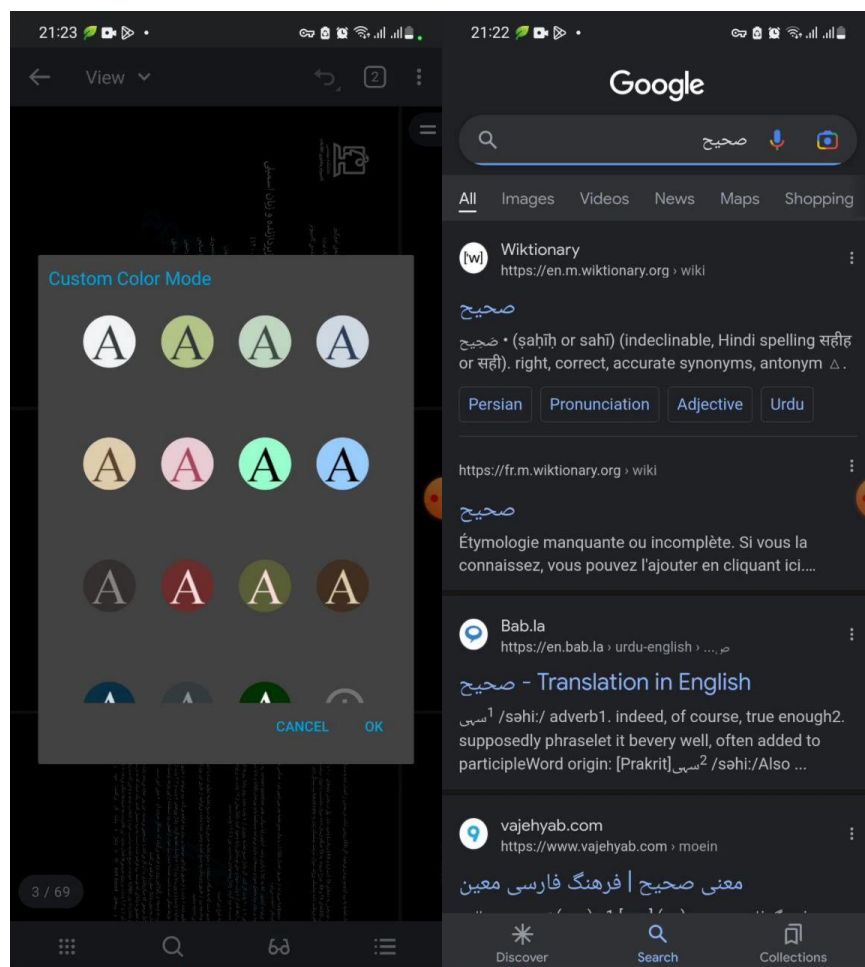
21:23

View

2

Custom Color Mode

A A A A

A A A A

A A A A

CANCEL OK

3 / 69

21:22

Google

صحیح

All Images Videos News Maps Shopping

Wiktionary
https://en.m.wiktionary.org › wiki

صحیح

صحیح • (ṣahīh or sahī) (indeclinable, Hindi spelling सहीह or सही). right, correct, accurate synonyms, antonym △.

Persian Pronunciation Adjective Urdu

https://fr.m.wiktionary.org › wiki

صحیح

Étymologie manquante ou incomplète. Si vous la connaissez, vous pouvez l'ajouter en cliquant ici....

Bab.la
https://en.bab.la › urdu-english › ... ص

صحیح - Translation in English

سہی$^1$ /sahi:/ adverb1. indeed, of course, true enough2. supposedly phraselet it bevery well, often added to participleWord origin: [Prakrit]سہی$^2$ /sahi:/Also ...

vajehyab.com
https://www.vajehyab.com › moein

معنی صحیح | فرهنگ فارسی معین

Discover Search Collections